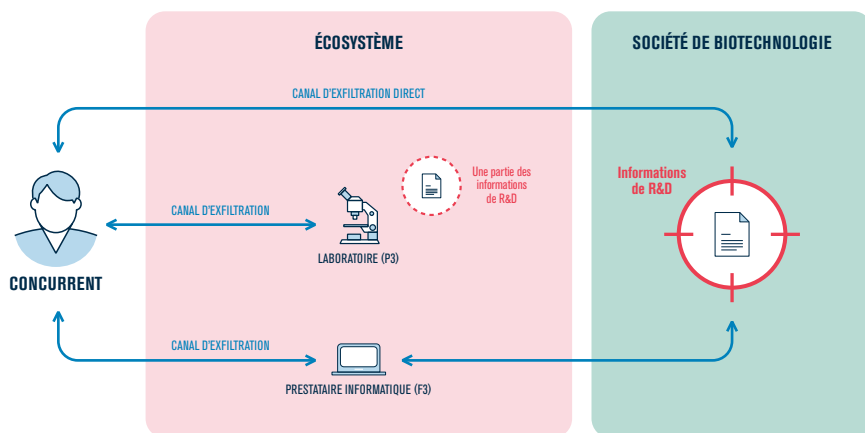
ÉCOSYSTÈME

SOCIÉTÉ DE BIOTECHNOLOGIE

CANAL D'EXFILTRATION DIRECT

Une partie des informations de R&D

Informations de R&D

CANAL D'EXFILTRATION

LABORATOIRE (P3)

CONCURRENT

CANAL D'EXFILTRATION

PRESTATAIRE INFORMATIQUE (F3)